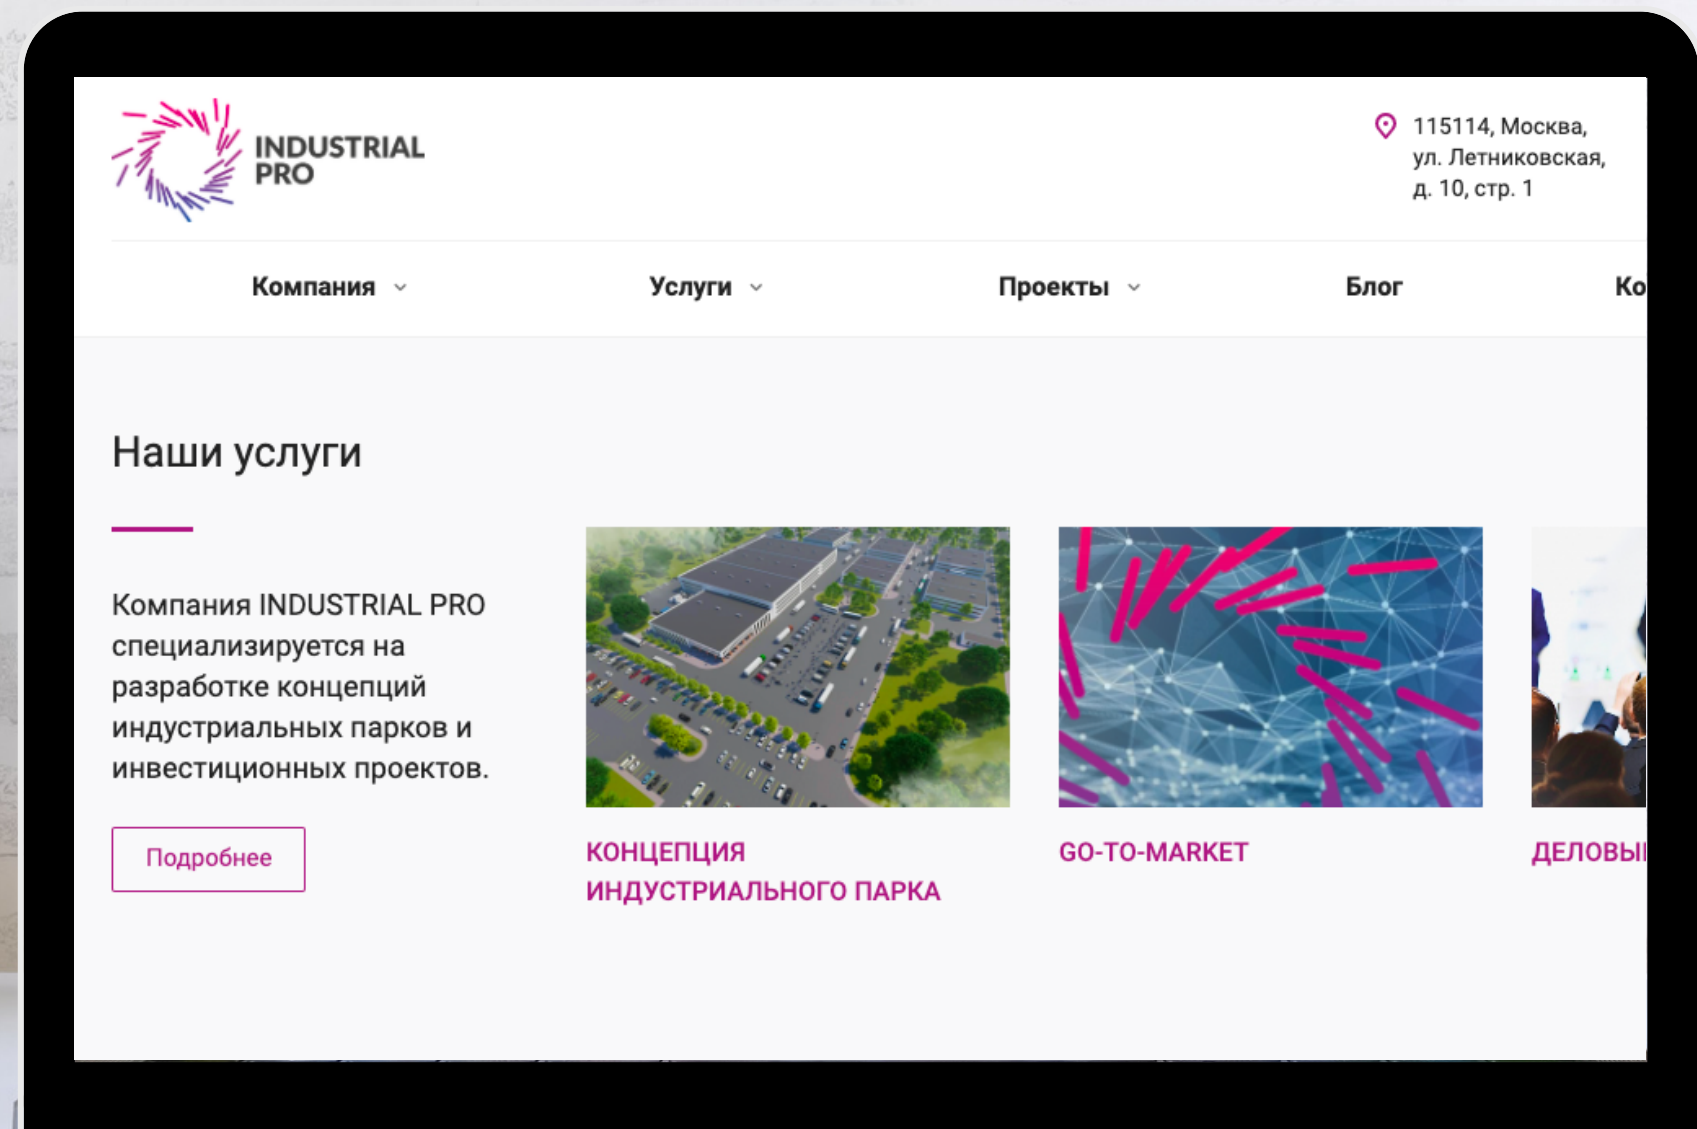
INDUSTRIAL PRO

115114, Москва, ул. Летниковская, д. 10, стр. 1

Компания
Услуги
Проекты
Блог
Ко

Наши услуги

Компания INDUSTRIAL PRO специализируется на разработке концепций индустриальных парков и инвестиционных проектов.

Подробнее

КОНЦЕПЦИЯ ИНДУСТРИАЛЬНОГО ПАРКА

GO-TO-MARKET

ДЕЛОВЫ